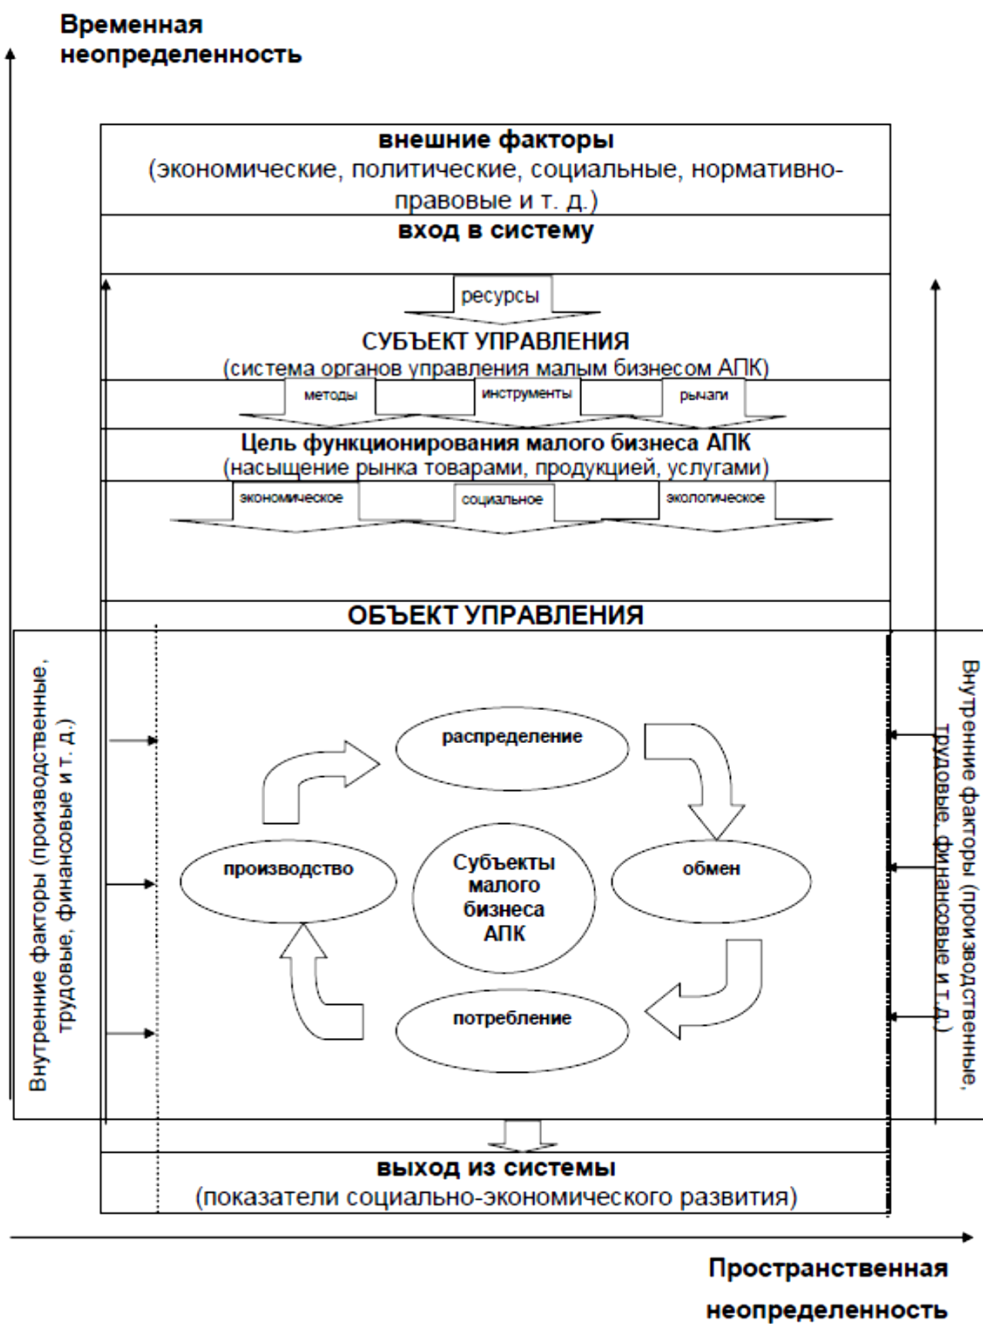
Временная неопределенность

внешние факторы
(экономические, политические, социальные, нормативно-правовые и т. д.)

вход в систему

ресурсы

СУБЪЕКТ УПРАВЛЕНИЯ
(система органов управления малым бизнесом АПК)

методы

инструменты

рычаги

Цель функционирования малого бизнеса АПК
(насыщение рынка товарами, продукцией, услугами)

экономическое

социальное

экологическое

ОБЪЕКТ УПРАВЛЕНИЯ

Внутренние факторы (производственные, трудовые, финансовые и т. д.)

распределение

производство

Субъекты малого бизнеса АПК

обмен

потребление

Внутренние факторы (производственные, трудовые, финансовые и т. д.)

выход из системы
(показатели социально-экономического развития)

Пространственная неопределенность